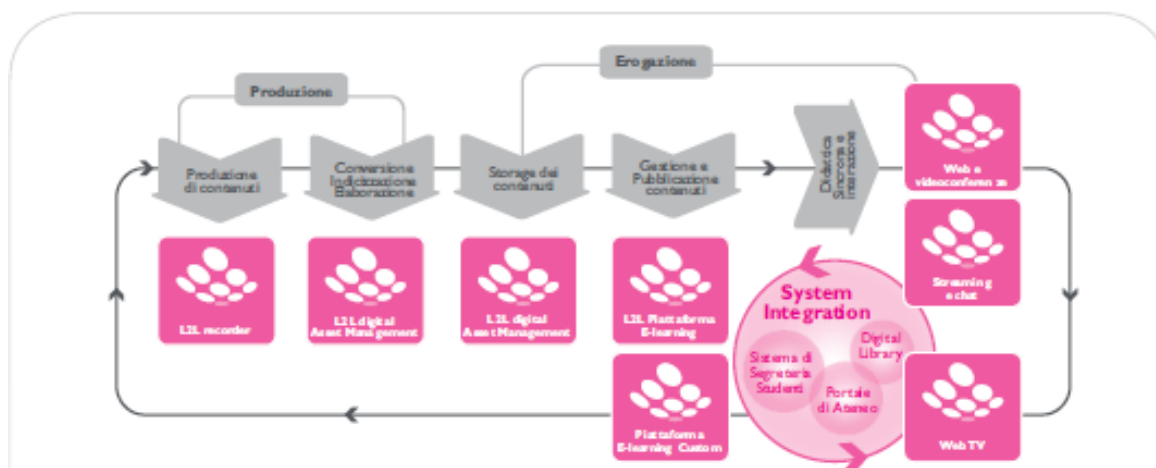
Produzione

Erogazione

Produzione di contenuti

Conversione Indicizzazione Elaborazione

Storage dei contenuti

Gestione e Pubblicazione contenuti

Didattica Sincrona e interazione

Web e videoconferenze

L2L recorder

L2L digital Asset Management

L2L digital Asset Management

L2L Piattaforma E-learning

Streaming e chat

System Integration

Sistema di Segreteria Studenti

Digital Library

Portale di Ateneo

Piattaforma E-learning Custom

Web TV